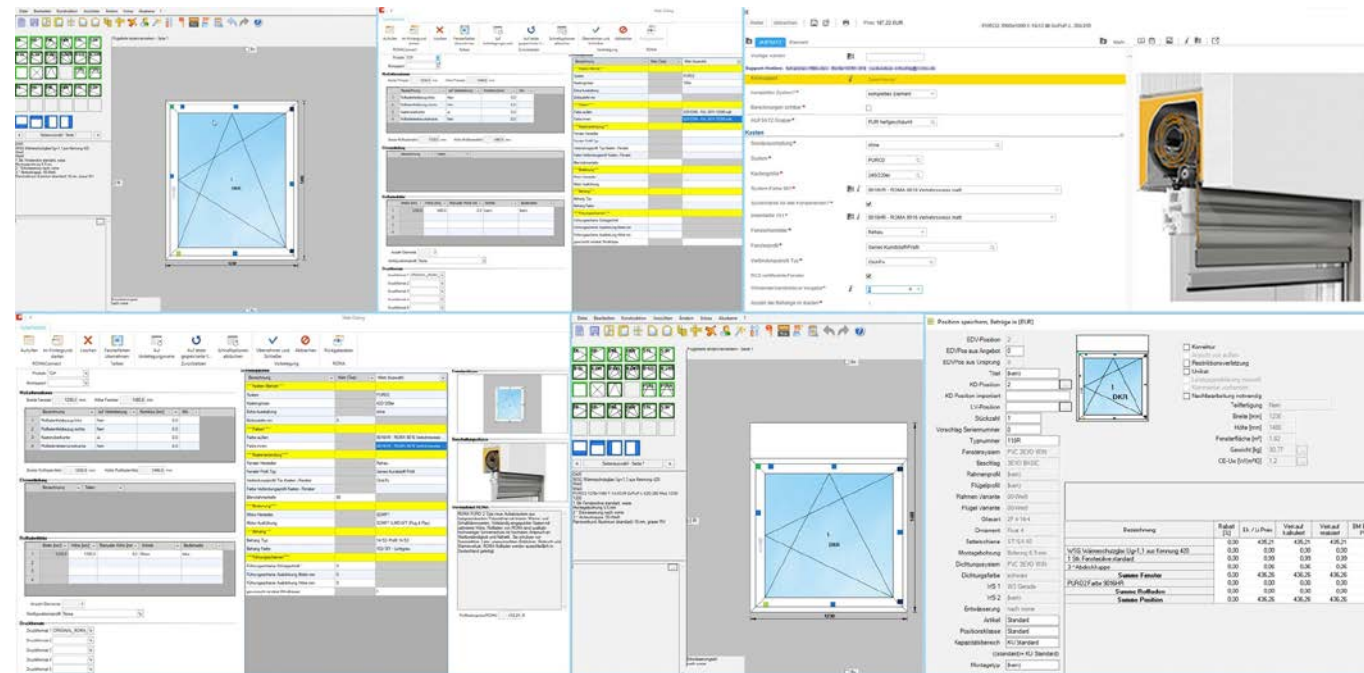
Datei Bearbeiten Konstruktion Anschläge Senden Extras Aluskana ?

Flügelteile konstruieren - Seite 1

1
DKR

1230

Aufschließen Im Vordergrund starten Löschen Fensterfläche übernehmen Teilen Auf Vorderseitige Linie Auf letzter gespeicherter Zuschnitt Schnellkopieren aktivieren Übernehmen und Schließen Abbrechen Rückgängig

ROMA Connect Teilen Zuschneiden Verknüpfung Bitte

Drucken Information Preis: 187,22 EUR

AUFSATZ Element

Rollladen

Kosten

Fenstermaterial* Rehau

Farbe Rahmen* Rehau Kunststoff/Weiß

Position speichern, Beträge in [EUR]

EDV-Position 2
EDVPos aus Angebot 0
EDVPos aus Ursprung 0
Titel (kein)
KD-Position 2
KD Position importiert
LV-Position
Stückzahl 1
Vorschlag Seriennummer
Typnummer 119R
Fenstersystem PVC 3D/O 80(8)
Beschlag 3D/O BASIC
Rahmenprofil (kein)
Flügelprofil (kein)
Rahmen Variante 20 (Weiß)
Flügel Variante 20 (Weiß)
Glasart 2f 4/16/4
Ornament float 4
Setzschema
Montagebohrung Bohrung 6,5 mm
Dichtungssystem PVC 3D/O 80(8)
Dichtungsfarbe schwarz
V/S 1 BO Gerade
V/S 2 (kein)
Entwässerung nach innen
Artikel Standard
Positionsklasse Standard
Kapazitätsklasse KU Standard
(standard)= KU Standard
Montageryp (kein)

Korrektur
Rechtsbelagsverletzung
Unikat
Nachbearbeitung notwendig
Teilfertigung Nein
Breite [mm] 1230
Höhe [mm] 1480
Fensterfläche [m²] 1.82
Gewicht [kg] 50.77
CE-Uw [W/m²K] 1,2

| Bezeichnung | Rabatt [%] | EK / Li Preis | Verkauf kalkuliert | Verkauf manuell |
|---|---|---|---|---|
| WSG Wärmeschutzglas Ug=1,1 aus formung 420 | 0,00 | 436,21 | 436,21 | 436,21 |
| 1 Stk. Fensterlinie standard | 0,00 | 0,00 | 0,00 | 0,00 |
| 3 * Abdichtkappe | 0,00 | 0,26 | 0,26 | 0,26 |
| Summe Fenster | 0,00 | 436,26 | 436,26 | 436,26 |
| PURO2 Farbe 9016HR | 0,00 | 0,00 | 0,00 | 0,00 |
| Summe Rollladen | 0,00 | 0,00 | 0,00 | 0,00 |
| Summe Position | 0,00 | 436,26 | 436,26 | 436,26 |